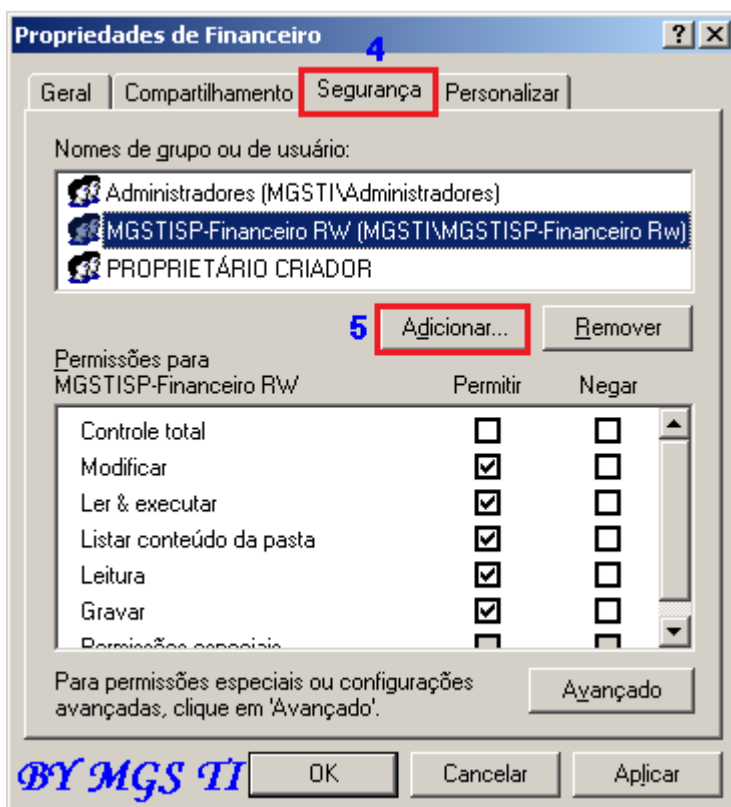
Propriedades de Financeiro

? X

4

Geral | Compartilhamento | Segurança | Personalizar

Nomes de grupo ou de usuário:

Administradores (MGSTI\Administradores)
MGSTISP-Financeiro RW (MGSTI\MGSTISP-Financeiro Rw)
PROPRIETÁRIO CRIADOR

5 Adicionar... Remover

Permissões para MGSTISP-Financeiro RW

| | Permitir | Negar |
|---|---|---|
| Controle total | ☐ | ☐ |
| Modificar | ☑ | ☐ |
| Ler & executar | ☑ | ☐ |
| Listar conteúdo da pasta | ☑ | ☐ |
| Leitura | ☑ | ☐ |
| Gravar | ☑ | ☐ |
| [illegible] | ☐ | ☐ |

Para permissões especiais ou configurações avançadas, clique em 'Avançado'.

Avançado

BY MGS TI

OK Cancelar Aplicar